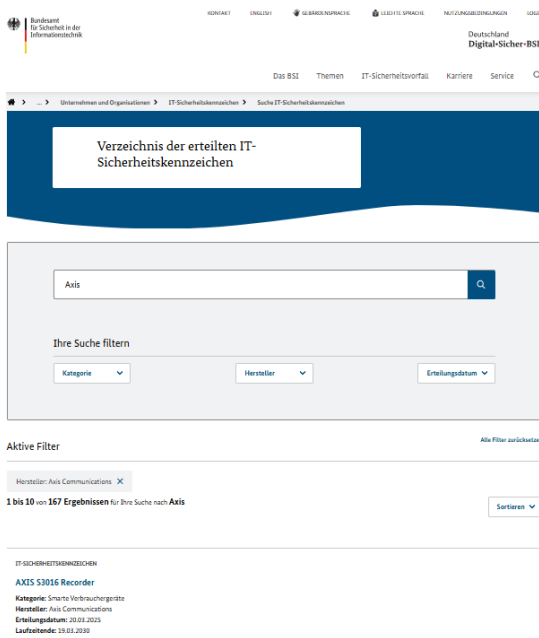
Bundesamt für Sicherheit in der Informationstechnik

KONTAKT ENGLISH GEBÄRDENSPRACHE LEICHTE SPRACHE NUTZUNGSBEDINGUNGEN LOG

Deutschland Digital•Sicher•BSI

Das BSI Themen IT-Sicherheitsvorfall Karriere Service

... Unternehmen und Organisationen IT-Sicherheitskennzeichen Suche IT-Sicherheitskennzeichen

Verzeichnis der erteilten IT-Sicherheitskennzeichen

Axis

Ihre Suche filtern

Kategorie

Hersteller

Erteilungsdatum

Aktive Filter

Alle Filter zurücksetze

Hersteller: Axis Communications ✕

1 bis 10 von 167 Ergebnissen für Ihre Suche nach Axis

Sortieren

IT-SICHERHEITSKENNZEICHEN

AXIS S3016 Recorder

Kategorie: Smarte Verbrauchergeräte
Hersteller: Axis Communications
Erteilungsdatum: 20.03.2025
Laufzeitende: 19.03.2030